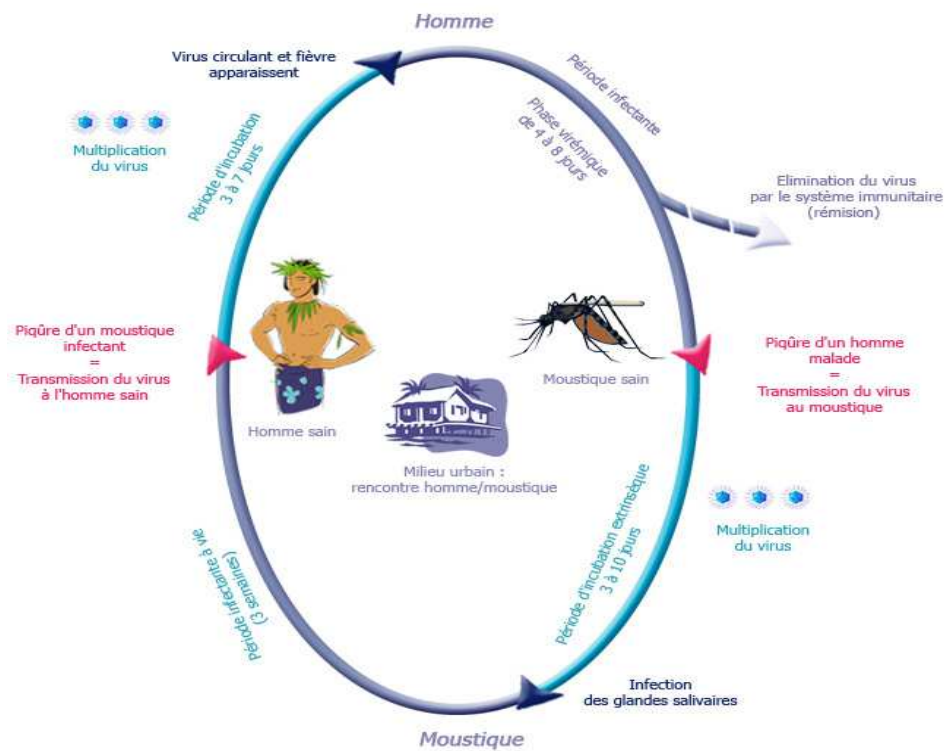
Homme

Virus circulant et fièvre apparaissent

Période infectante

Phase virémique de 4 à 8 jours

Multiplication du virus

Période d'incubation 3 à 7 jours

Elimination du virus par le système immunitaire (rémision)

Piqûre d'un moustique infectant = Transmission du virus à l'homme sain

Homme sain

Moustique sain

Piqûre d'un homme malade = Transmission du virus au moustique

Milieu urbain : rencontre homme/moustique

Multiplication du virus

Période infectante à vie (3 semaines)

Période d'incubation extrinsèque 3 à 10 jours

Infection des glandes salivaires

Moustique